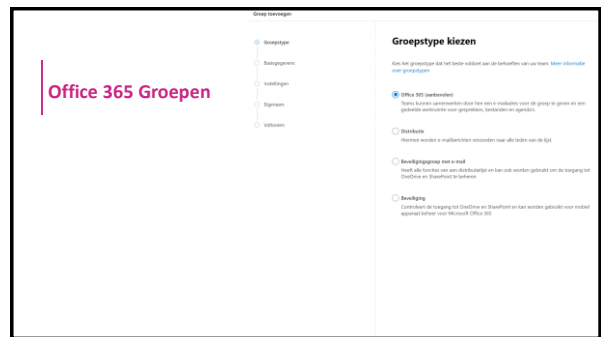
Groep toevoegen

Office 365 Groepen

Groepstype

Basisgegevens

Instellingen

Eigenaren

Voltooien

Groepstype kiezen

Kies het groepstype dat het beste voldoet aan de behoeften van uw team. Meer informatie over groepstypen

Office 365 (aanbevolen)

Teams kunnen samenwerken door hen een e-mailadres voor de groep te geven en een gedeelde werkruimte voor gesprekken, bestanden en agenda's.

Distributie

Hiermee worden e-mailberichten verzonden naar alle leden van de lijst.

Beveiligingsgroep met e-mail

Heeft alle functies van een distributielijst en kan ook worden gebruikt om de toegang tot OneDrive en SharePoint te beheren.

Beveiliging

Controleert de toegang tot OneDrive en SharePoint en kan worden gebruikt voor mobiel apparaatbeheer voor Microsoft Office 365.